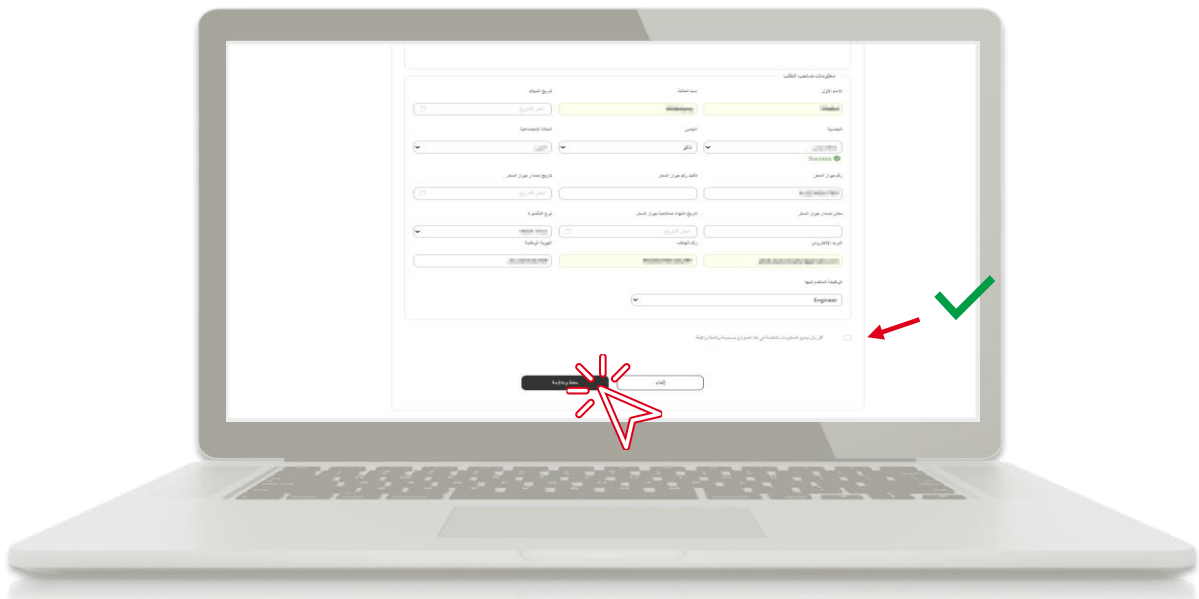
معلومات صاحب الطلب

الاسم الأول

اسم العائلة

تاريخ الميلاد

الجنسية

الجنس

ذكر

الحالة الاجتماعية

Success

رقم جواز السفر

تأكيد رقم جواز السفر

تاريخ إصدار جواز السفر

مكان إصدار جواز السفر

تاريخ انتهاء صلاحية جواز السفر

نوع التأشيرة

البريد الإلكتروني

رقم الهاتف

الهوية الوطنية

الوظيفة المتقدم لها

Engineer

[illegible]

إلغاء

حفظ ومتابعة